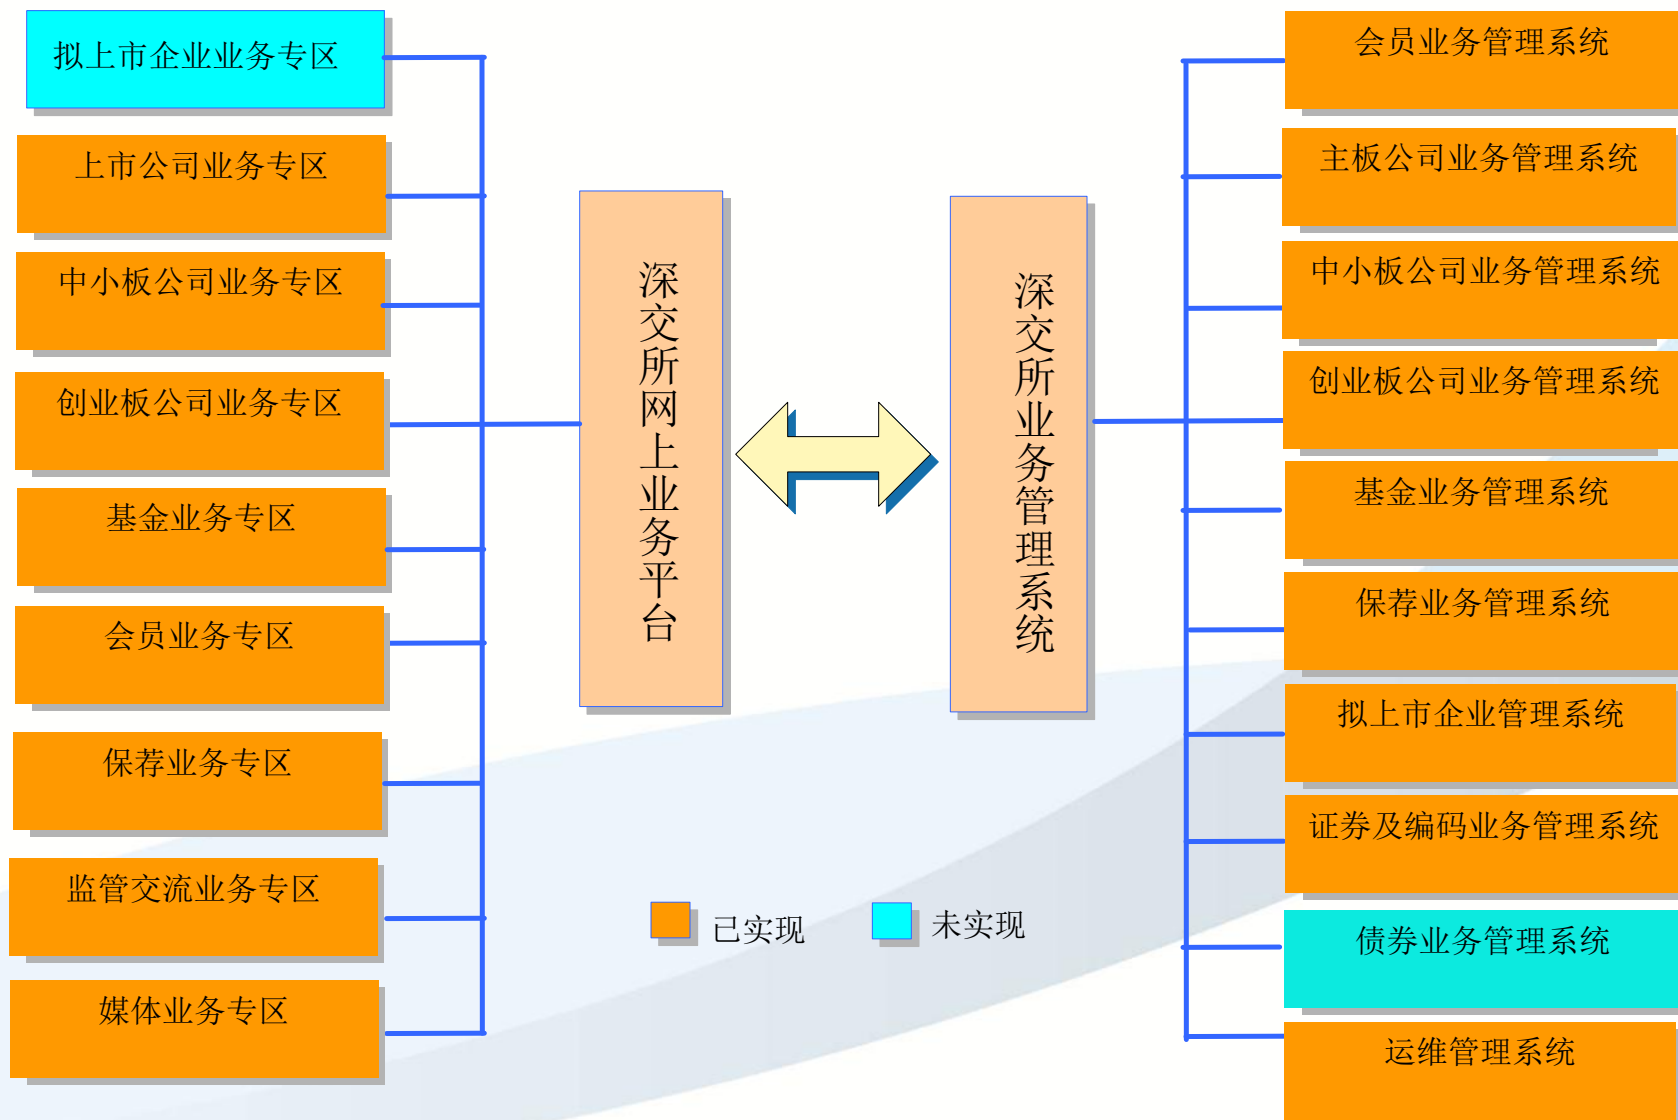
拟上市企业业务专区

上市公司业务专区

中小板公司业务专区

创业板公司业务专区

基金业务专区

会员业务专区

保荐业务专区

监管交流业务专区

媒体业务专区

深交所网上业务平台

深交所业务管理系统

会员业务管理系统

主板公司业务管理系统

中小板公司业务管理系统

创业板公司业务管理系统

基金业务管理系统

保荐业务管理系统

拟上市企业管理系统

证券及编码业务管理系统

债券业务管理系统

运维管理系统

已实现

未实现